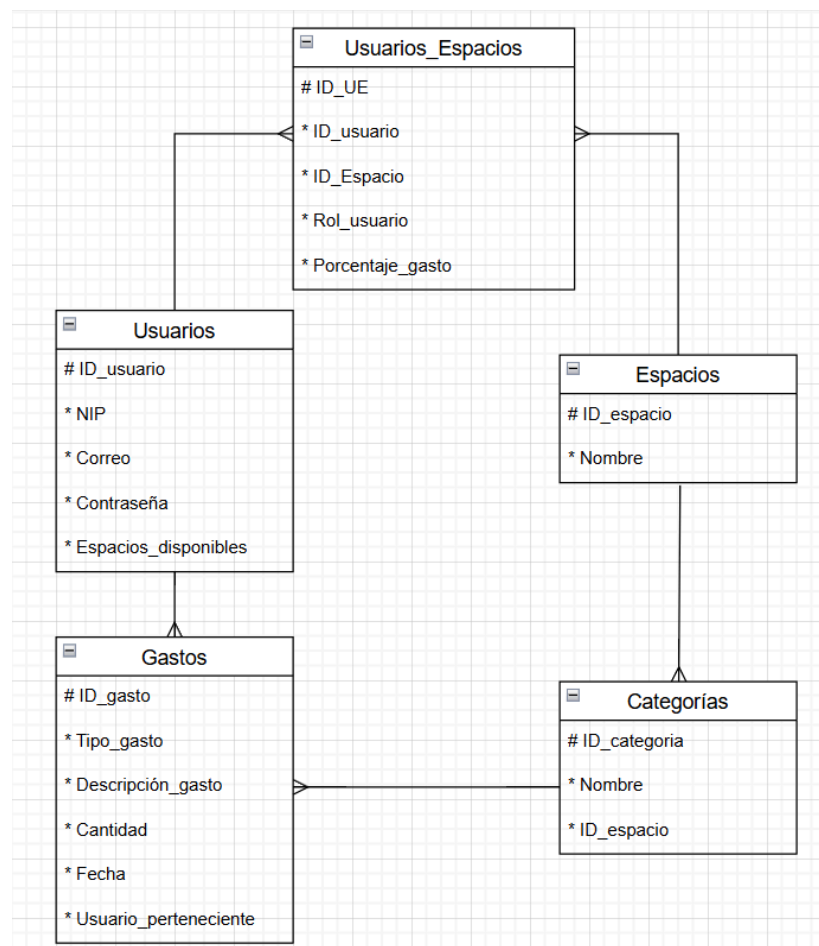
Usuarios_Espacios
# ID_UE
* ID_usuario
* ID_Espacio
* Rol_usuario
* Porcentaje_gasto

Usuarios
# ID_usuario
* NIP
* Correo
* Contraseña
* Espacios_disponibles

Espacios
# ID_espacio
* Nombre

Gastos
# ID_gasto
* Tipo_gasto
* Descripción_gasto
* Cantidad
* Fecha
* Usuario_perteneciente

Categorías
# ID_categoria
* Nombre
* ID_espacio